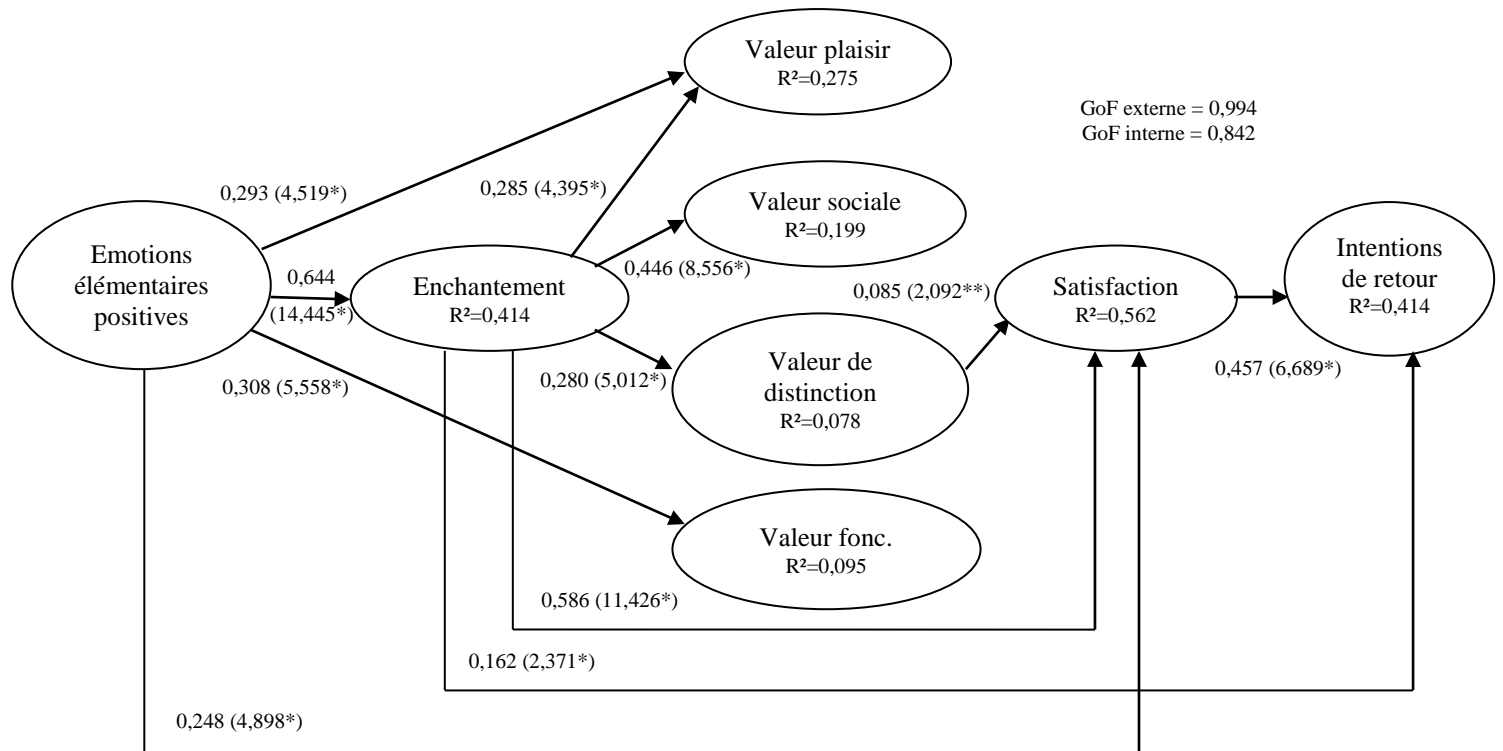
Valeur plaisir
R²=0,275

GoF externe = 0,994
GoF interne = 0,842

0,293 (4,519*)

0,285 (4,395*)

Valeur sociale
R²=0,199

Emotions élémentaires positives

0,644
(14,445*)

Enchantement
R²=0,414

0,446 (8,556*)

0,085 (2,092**)

Satisfaction
R²=0,562

Intentions de retour
R²=0,414

0,280 (5,012*)

Valeur de distinction
R²=0,078

0,457 (6,689*)

0,308 (5,558*)

Valeur fonc.
R²=0,095

0,586 (11,426*)

0,162 (2,371*)

0,248 (4,898*)